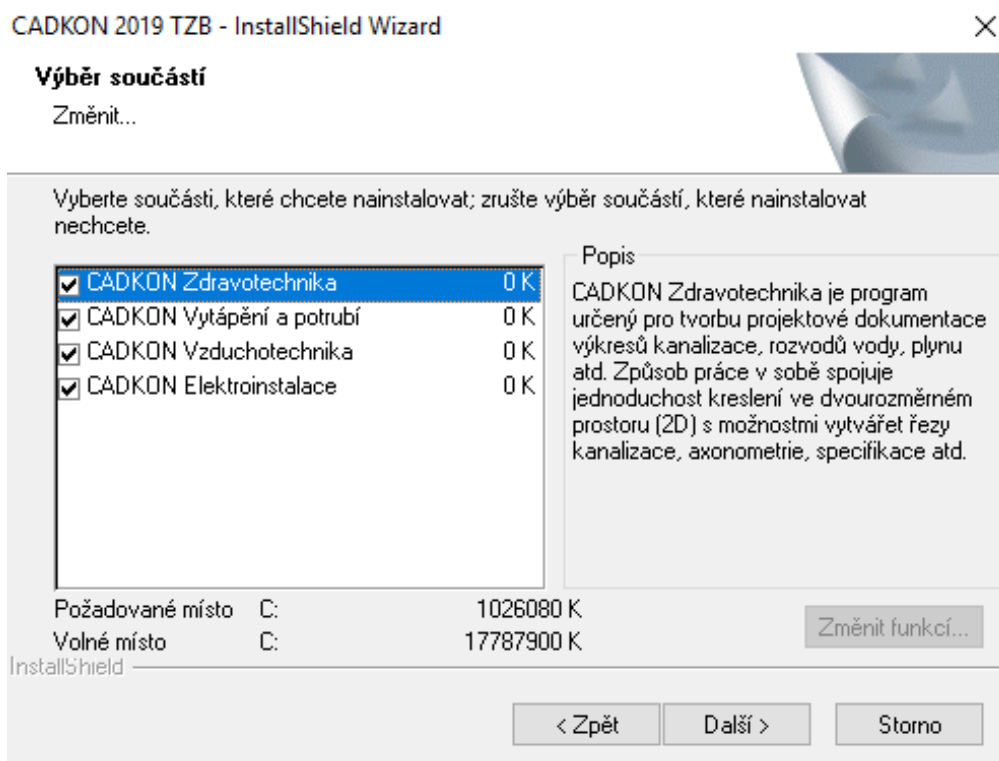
CADKON 2019 TZB - InstallShield Wizard

×

Výběr součástí

Změnit...

Vyberte součásti, které chcete nainstalovat; zrušte výběr součástí, které nainstalovat nechcete.

| | |
|---|---|
| CADKON Zdravotechnika | 0 K |
| CADKON Vytápění a potrubí | 0 K |
| CADKON Vzduchotechnika | 0 K |
| CADKON Elektroinstalace | 0 K |

Popis

CADKON Zdravotechnika je program určený pro tvorbu projektové dokumentace výkresů kanalizace, rozvodů vody, plynu atd. Způsob práce v sobě spojuje jednoduchost kreslení ve dvourozměrném prostoru (2D) s možnostmi vytvářet řezy kanalizace, axonometrie, specifikace atd.

| | | |
|---|---|---|
| Požadované místo | C: | 1026080 K |
| Volné místo | C: | 17787900 K |

Změnit funkcí...

InstallShield

< Zpět

Další >

Storno